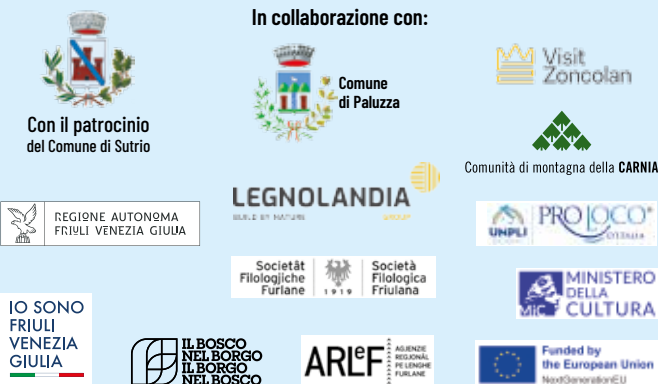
In collaborazione con:

Con il patrocinio
del Comune di Sutrio

Comune
di Paluzza

Visit
Zoncolan

Comunità di montagna della CARNIA

LEGNOLANDIA
BUILD BY NATURE GROUP

REGIONE AUTONOMA
FRIULI VENEZIA GIULIA

UNPLI PRO LOCO ITALIA

Societât Filologjiche Furlane 1919 Società Filologica Friulana

MiC MINISTERO DELLA CULTURA

IO SONO
FRIULI
VENEZIA
GIULIA

IL BOSCO
NEL BORGO
IL BORGO
NEL BOSCO

ARLeF AGJENZIE REGJONÂL PE LENGHE FURLANE

Funded by
the European Union
NextGenerationEU